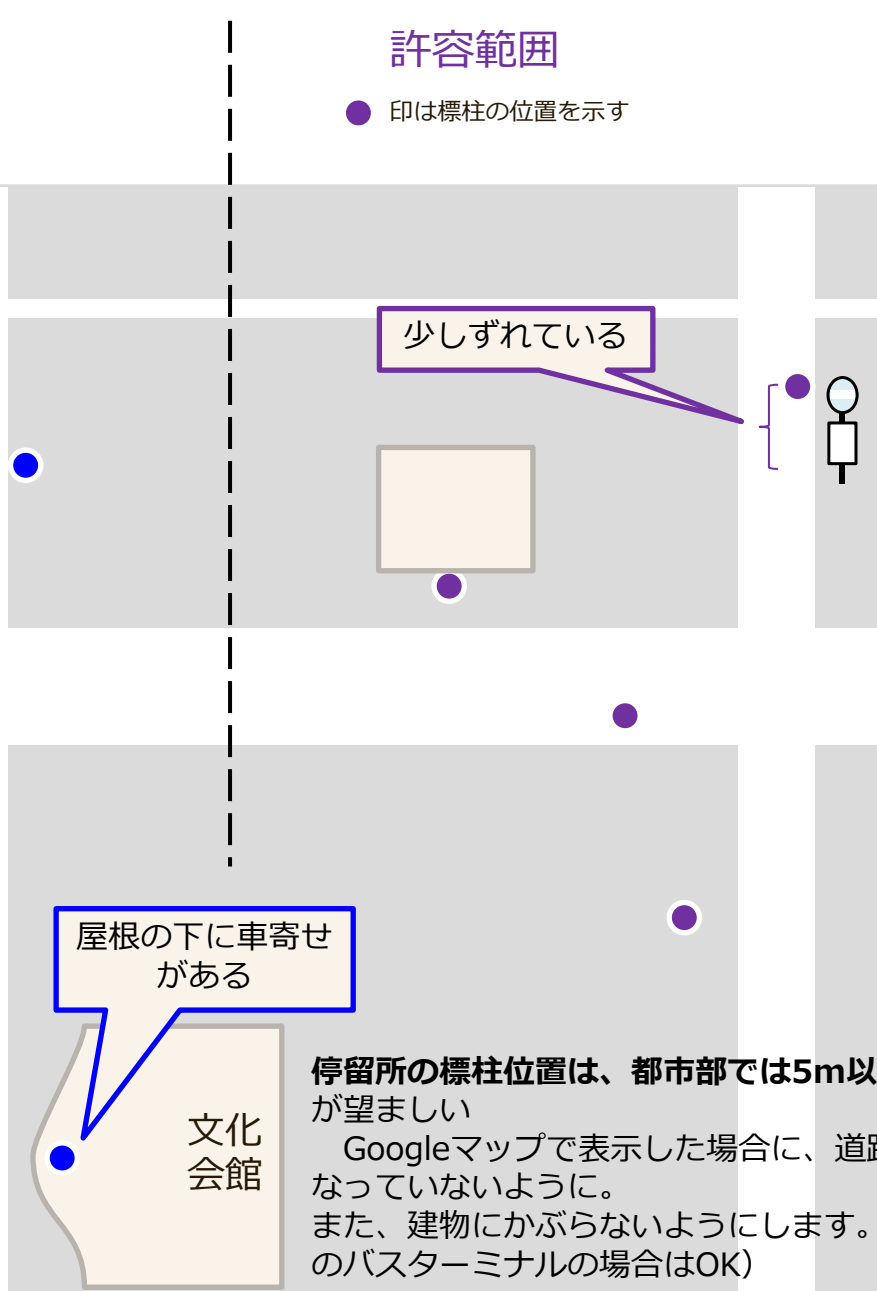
許容範囲

印は標柱の位置を示す

少しずれている

屋根の下に車寄せがある

文化会館

**停留所の標柱位置は、都市部では5m以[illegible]**
が望ましい
　Googleマップで表示した場合に、道路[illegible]
なっていないように。
また、建物にかぶらないようにします。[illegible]
のバスターミナルの場合はOK）